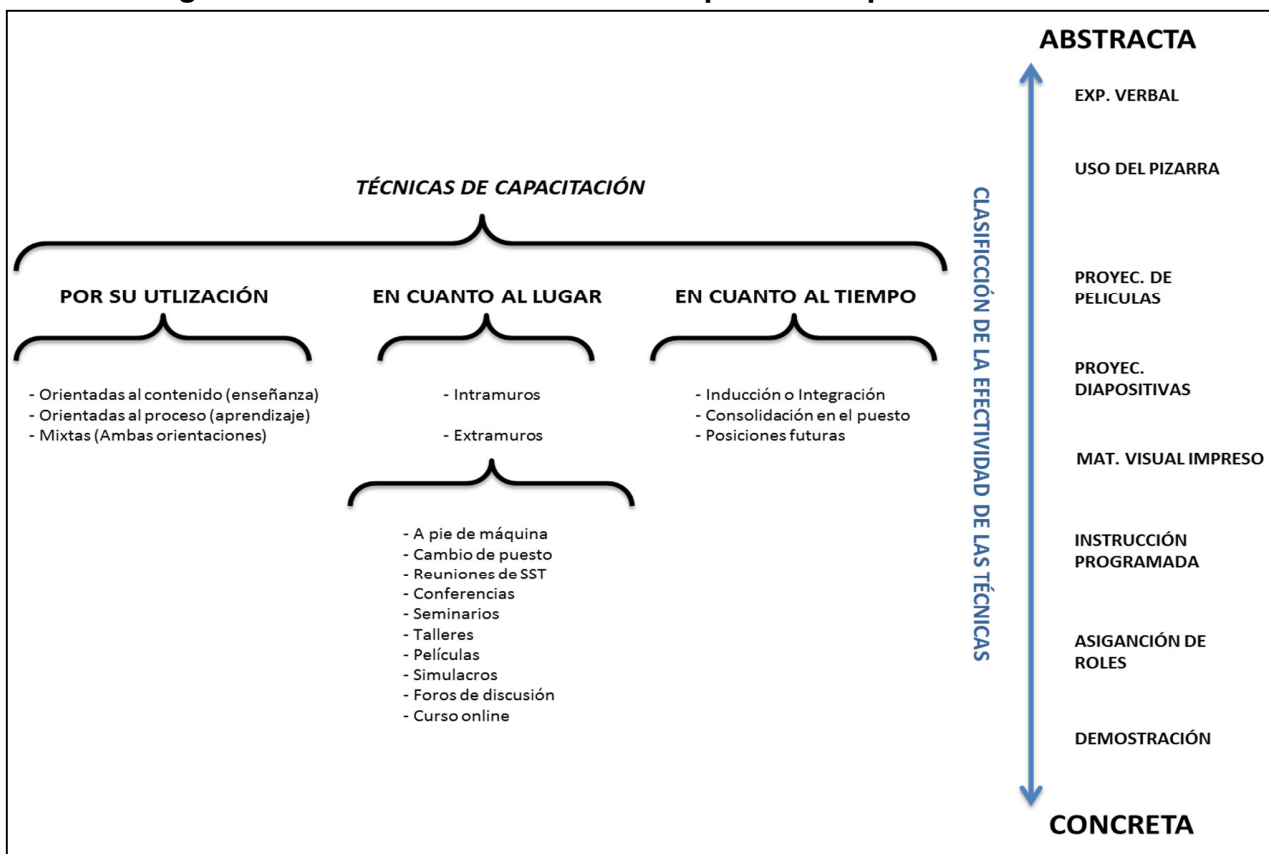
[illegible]

TÉCNICAS DE CAPACITACIÓN

POR SU UTLIZACIÓN

- Orientadas al contenido (enseñanza)
- Orientadas al proceso (aprendizaje)
- Mixtas (Ambas orientaciones)

EN CUANTO AL LUGAR

- Intramuros

- Extramuros

- A pie de máquina
- Cambio de puesto
- Reuniones de SST
- Conferencias
- Seminarios
- Talleres
- Películas
- Simulacros
- Foros de discusión
- Curso online

EN CUANTO AL TIEMPO

- Inducción o Integración
- Consolidación en el puesto
- Posiciones futuras

CLASIFICCIÓN DE LA EFECTIVIDAD DE LAS TÉCNICAS

ABSTRACTA

EXP. VERBAL

USO DEL PIZARRA

PROYEC. DE PELICULAS

PROYEC. DIAPOSITIVAS

MAT. VISUAL IMPRESO

INSTRUCCIÓN PROGRAMADA

ASIGANCIÓN DE ROLES

DEMOSTRACIÓN

CONCRETA